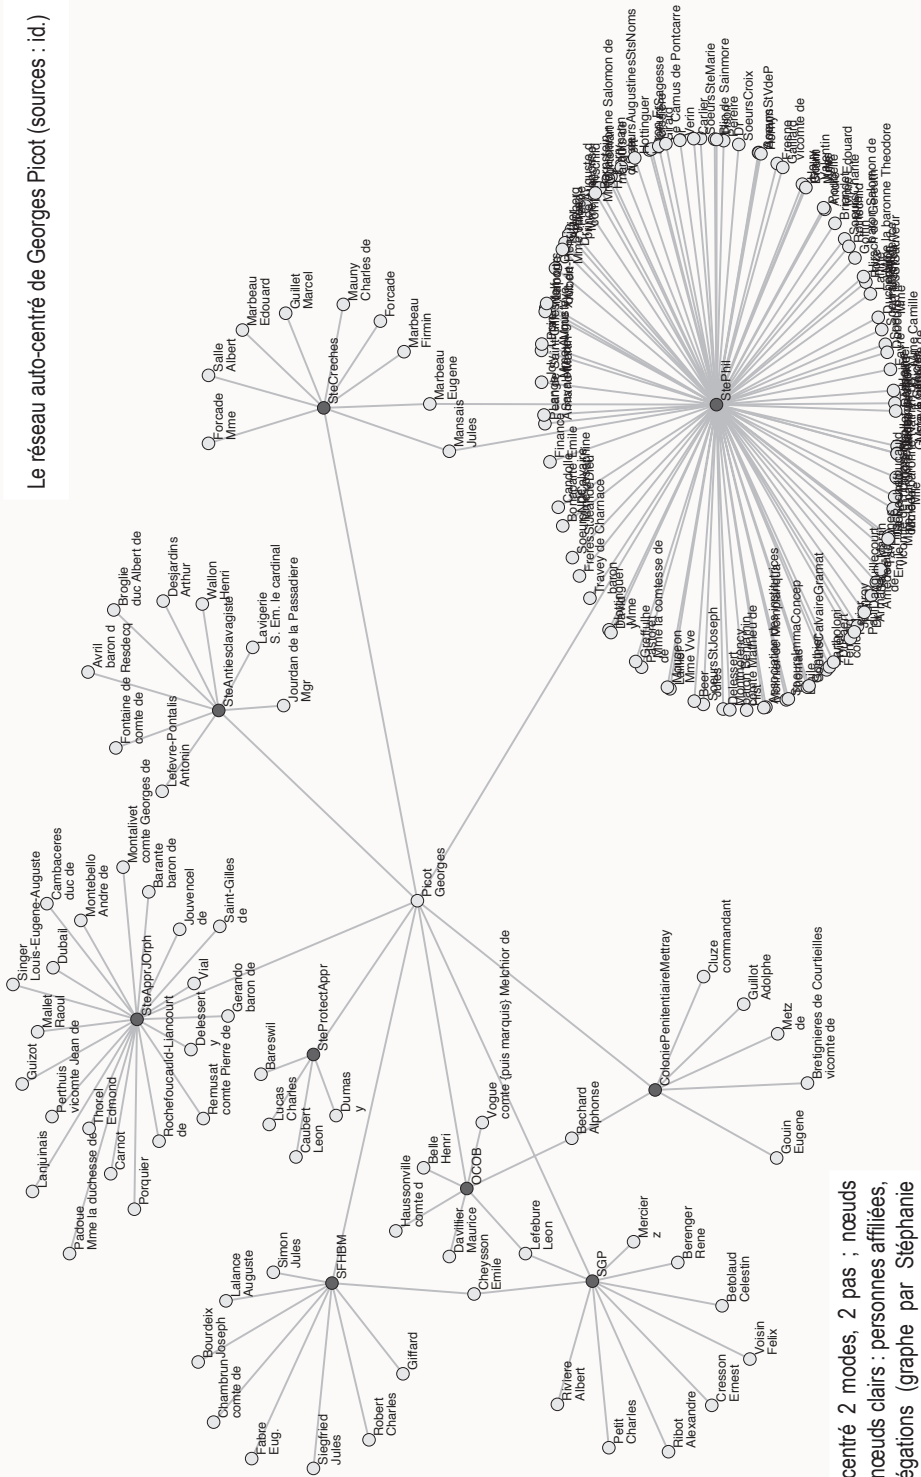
Le réseau auto-centré de Georges Picot (sources : id.)

centré 2 modes, 2 pas ; nœuds
nœuds clairs : personnes affiliées,
égations (graphe par Stéphanie

Picot Georges

SteCreches
Forcade Mme
Salle Albert
Marbeau Edouard
Guillet Marcel
Mauny Charles de
Forcade
Marbeau Firmin
Marbeau Eugene
Mansais Jules

SteAntiesclavagiste
Avril baron d
Broglie duc Albert de
Desjardins Arthur
Wallon Henri
Lavigerie S. Em. le cardinal
Jourdan de la Passadiere Mgr
Fontaine de Resdecq comte de
Lefevre-Pontalis Antonin

SteApprJOrph
Singer Louis-Eugene-Auguste
Cambaceres duc de
Montebello Andre de
Montalivet comte Georges de
Barante baron de
Jouvencel de
Saint-Gilles de
Dubail
Mallet Raoul
Guizot
Perthuis vicomte Jean de
Lanjuinais
Thorel Edmond
Padoue Mme la duchesse de
Carnot
Porquier
Rochefoucauld-Liancourt de
Remusat comte Pierre de
Delessert y
Vial
Gerando baron de

StePhil
Travey de Charnace
Beer Mme Vve
SoeursStJoseph
SoeursCalvaireGramat
SoeursStVdeP
SoeursCroix
SoeursSteMarie
SoeursAugustinesStsNoms
Camus de Pontcarre
Salomon de
baronne Theodore
Camille
Edouard
Hottinguer
Verin
Bide de Sainmore
vicomte de
Firmin
Emile
Fourcade
Haussonville
Mme la comtesse de
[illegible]

StePProtectAppr
Bareswil
Lucas Charles
Caubert Leon
Dumas y

ColoniePenitentiaireMettray
Cluze commandant
Guillot Adolphe
Metz de
Bretignieres de Courteilles vicomte de
Gouin Eugene
Bechard Alphonse
Vogue comte (puis marquis) Melchior de

OCOB
Haussonville comte d
Belle Henri
Davillier Maurice
Lefebure Leon

SFHBM
Bourdeix Joseph
Lalance Auguste
Simon Jules
Chambrun comte de
Fabre Eug.
Siegfried Jules
Robert Charles
Giffard
Cheysson Emile

SGP
Mercier z
Berenger Rene
Betolaud Celestin
Voisin Felix
Cresson Ernest
Ribot Alexandre
Petit Charles
Riviere Albert